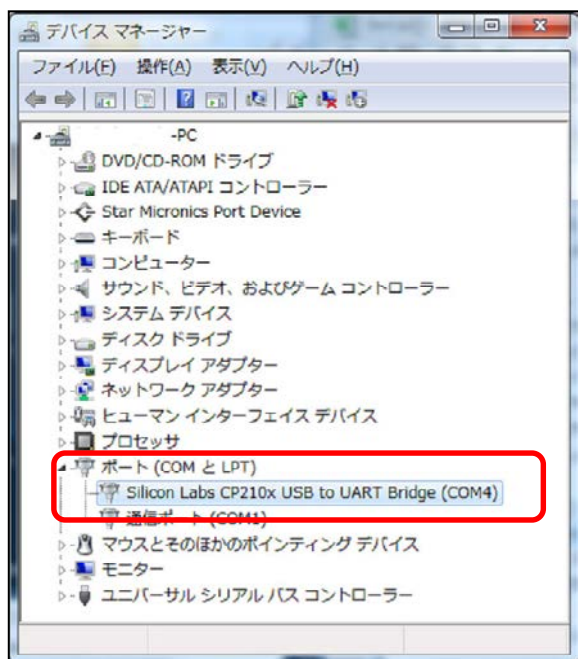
デバイス マネージャー

ファイル(F) 操作(A) 表示(V) ヘルプ(H)

-PC
DVD/CD-ROM ドライブ
IDE ATA/ATAPI コントローラー
Star Micronics Port Device
キーボード
コンピューター
サウンド、ビデオ、およびゲーム コントローラー
システム デバイス
ディスク ドライブ
ディスプレイ アダプター
ネットワーク アダプター
ヒューマン インターフェイス デバイス
プロセッサ
ポート (COM と LPT)
Silicon Labs CP210x USB to UART Bridge (COM4)
通信ポート (COM1)
マウスとそのほかのポインティング デバイス
モニター
ユニバーサル シリアル バス コントローラー